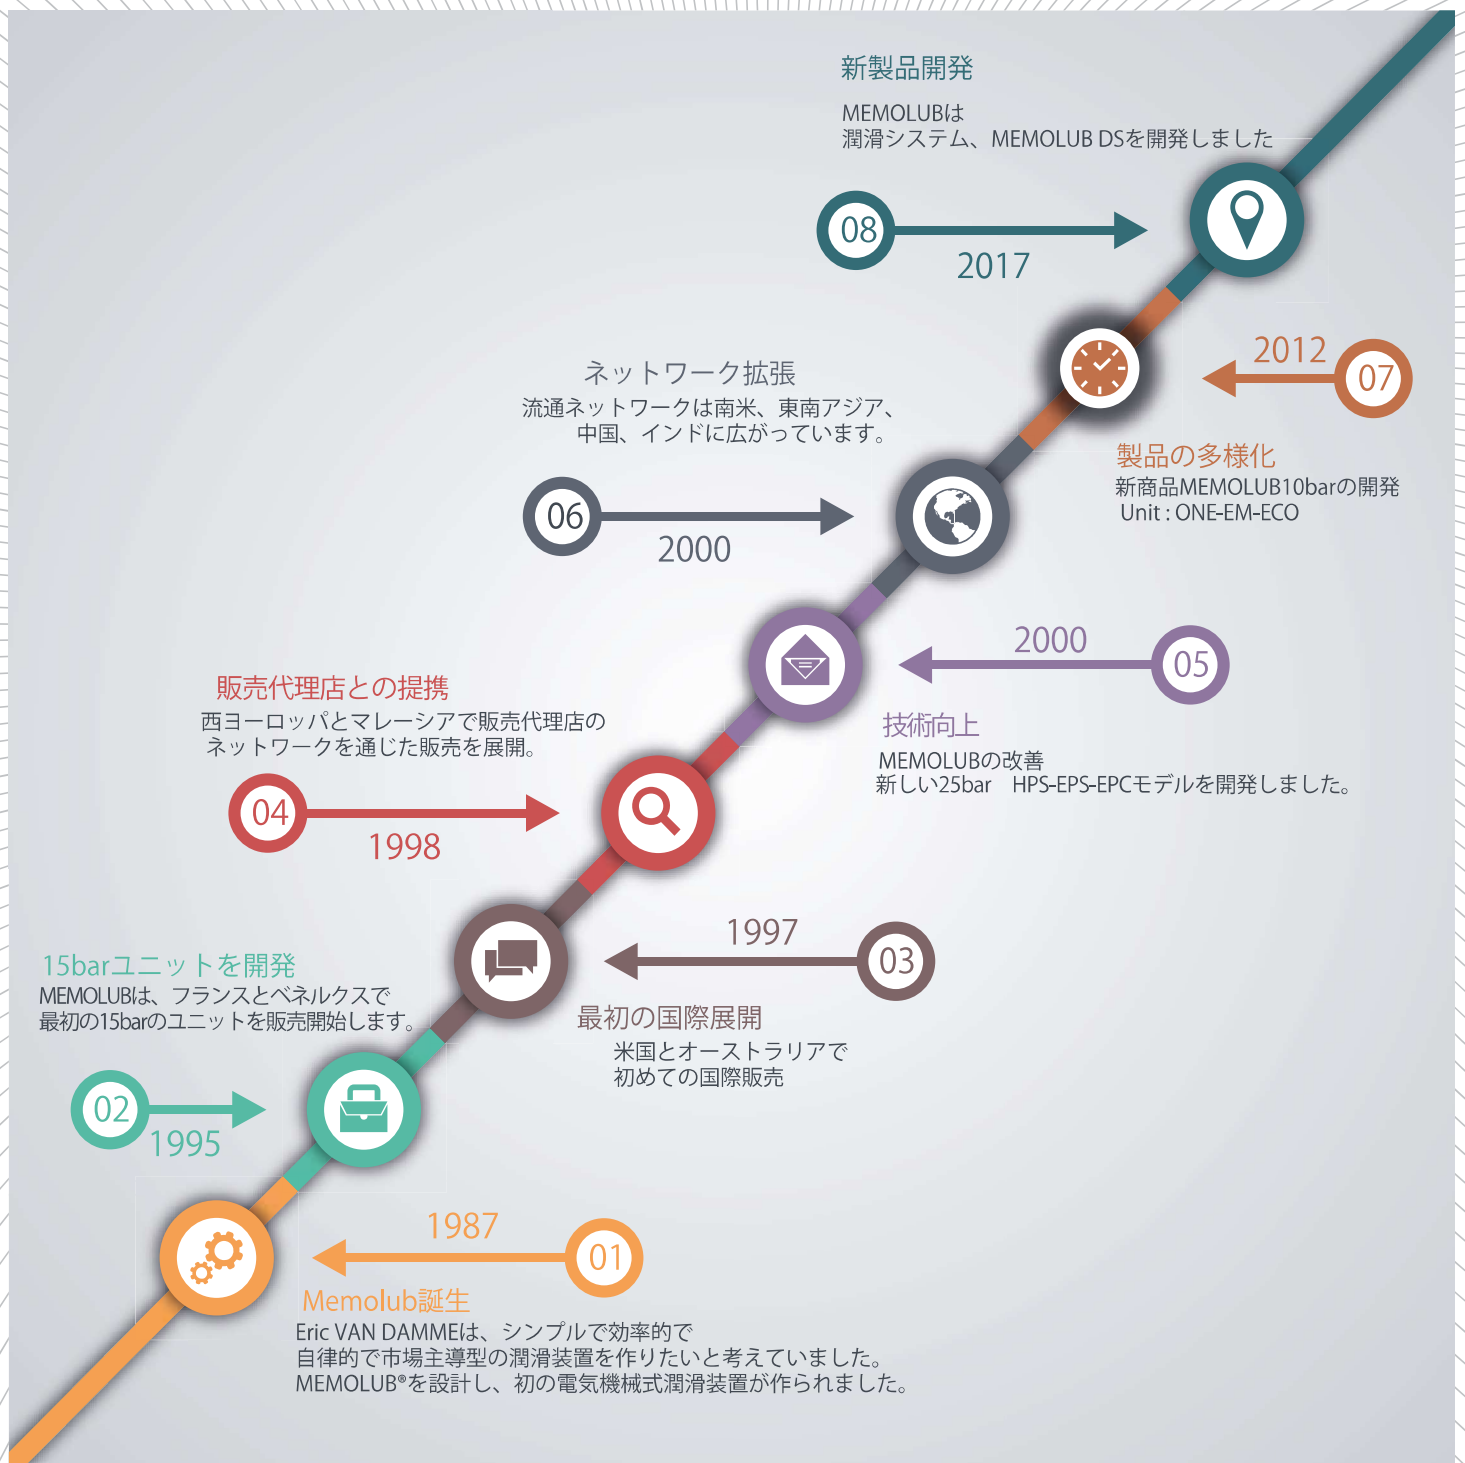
新製品開発

MEMOLUBは
潤滑システム、MEMOLUB DSを開発しました

08

2017

2012

07

ネットワーク拡張

流通ネットワークは南米、東南アジア、
中国、インドに広がっています。

製品の多様化

新商品MEMOLUB10barの開発
Unit : ONE-EM-ECO

06

2000

2000

05

販売代理店との提携

西ヨーロッパとマレーシアで販売代理店の
ネットワークを通じた販売を展開。

技術向上

MEMOLUBの改善
新しい25bar HPS-EPS-EPCモデルを開発しました。

04

1998

1997

03

15barユニットを開発

MEMOLUBは、フランスとベネルクスで
最初の15barのユニットを販売開始します。

最初の国際展開

米国とオーストラリアで
初めての国際販売

02

1995

1987

01

Memolub誕生

Eric VAN DAMMEは、シンプルで効率的で
自律的で市場主導型の潤滑装置を作りたいと考えていました。
MEMOLUB®を設計し、初の電気機械式潤滑装置が作られました。